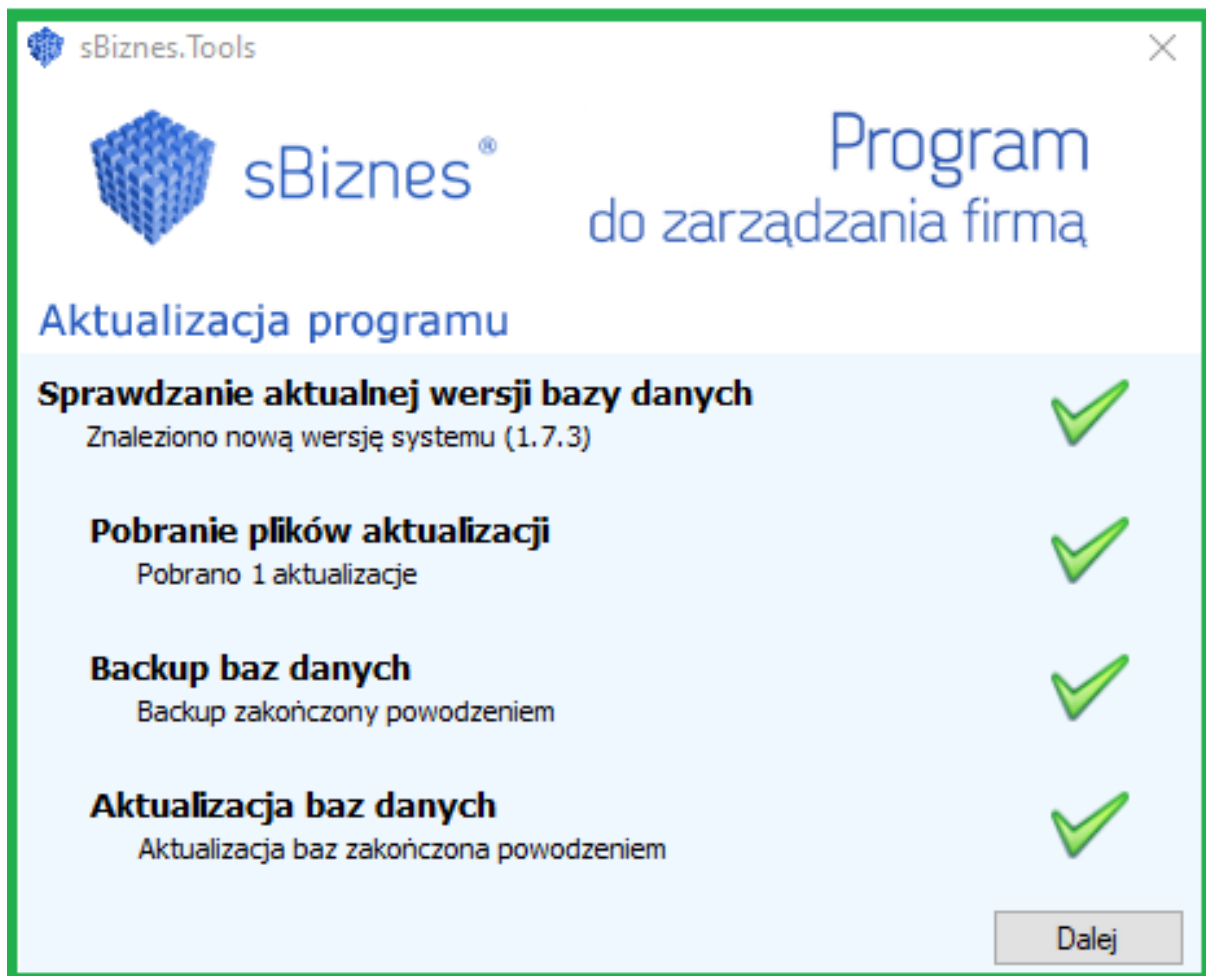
sBiznes.Tools

×

sBiznes®

Program
do zarządzania firmą

Aktualizacja programu

Sprawdzanie aktualnej wersji bazy danych
Znaleziono nową wersję systemu (1.7.3)

Pobranie plików aktualizacji
Pobrano 1 aktualizacje

Backup baz danych
Backup zakończony powodzeniem

Aktualizacja baz danych
Aktualizacja baz zakończona powodzeniem

Dalej